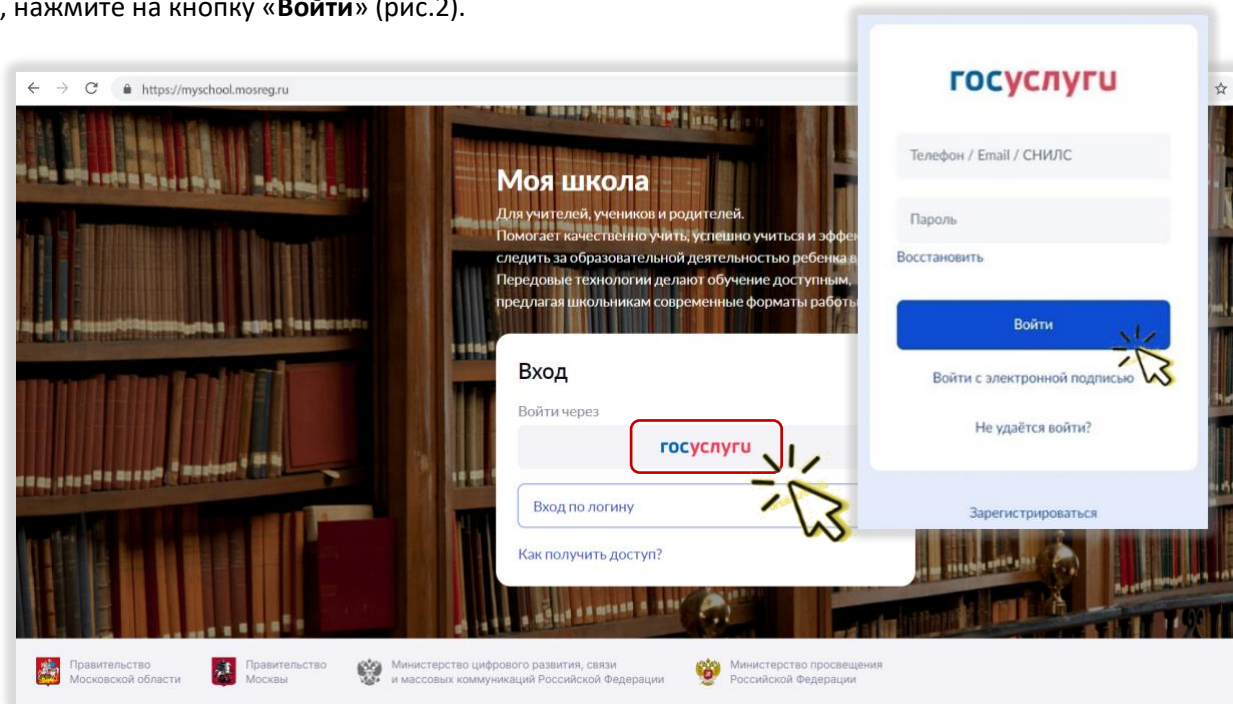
, нажмите на кнопку «**Войти**» (рис.2).

https://myschool.mosreg.ru

Моя школа

Для учителей, учеников и родителей. Помогает качественно учить, успешно учиться и эффе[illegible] следить за образовательной деятельностью ребенка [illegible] Передовые технологии делают обучение доступным, предлагая школьникам современные форматы работ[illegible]

Вход

Войти через

госуслуги

Вход по логину

Как получить доступ?

госуслуги

Телефон / Email / СНИЛС

Пароль

Восстановить

Войти

Войти с электронной подписью

Не удаётся войти?

Зарегистрироваться

Правительство Московской области

Правительство Москвы

Министерство цифрового развития, связи и массовых коммуникаций Российской Федерации

Министерство просвещения Российской Федерации